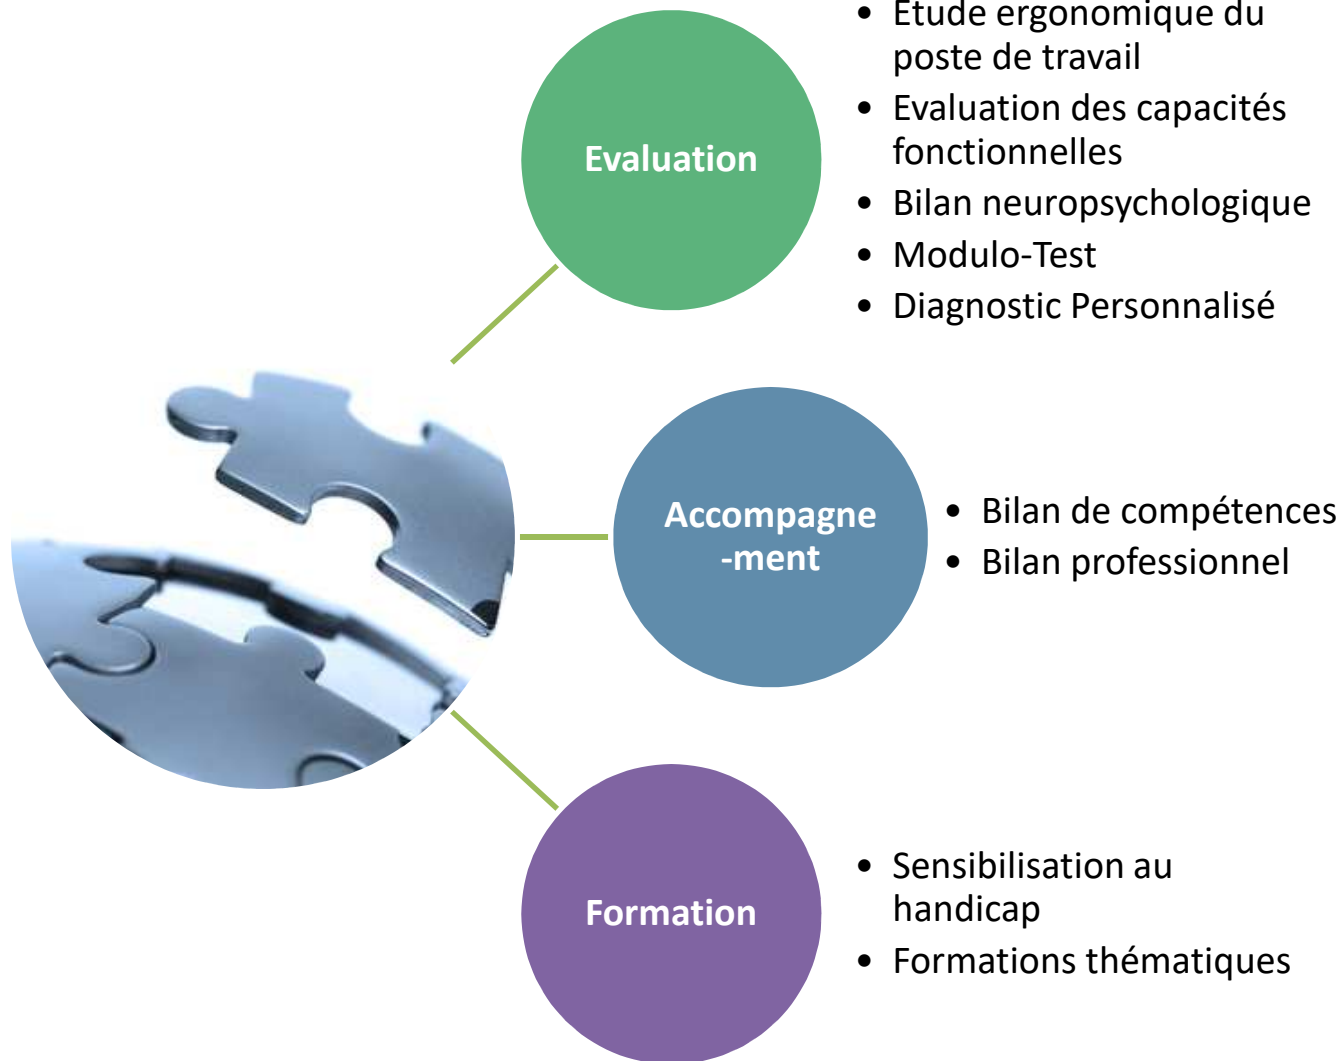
Evaluation

• Etude ergonomique du poste de travail
• Evaluation des capacités fonctionnelles
• Bilan neuropsychologique
• Modulo-Test
• Diagnostic Personnalisé

Accompagne -ment

• Bilan de compétences
• Bilan professionnel

Formation

• Sensibilisation au handicap
• Formations thématiques